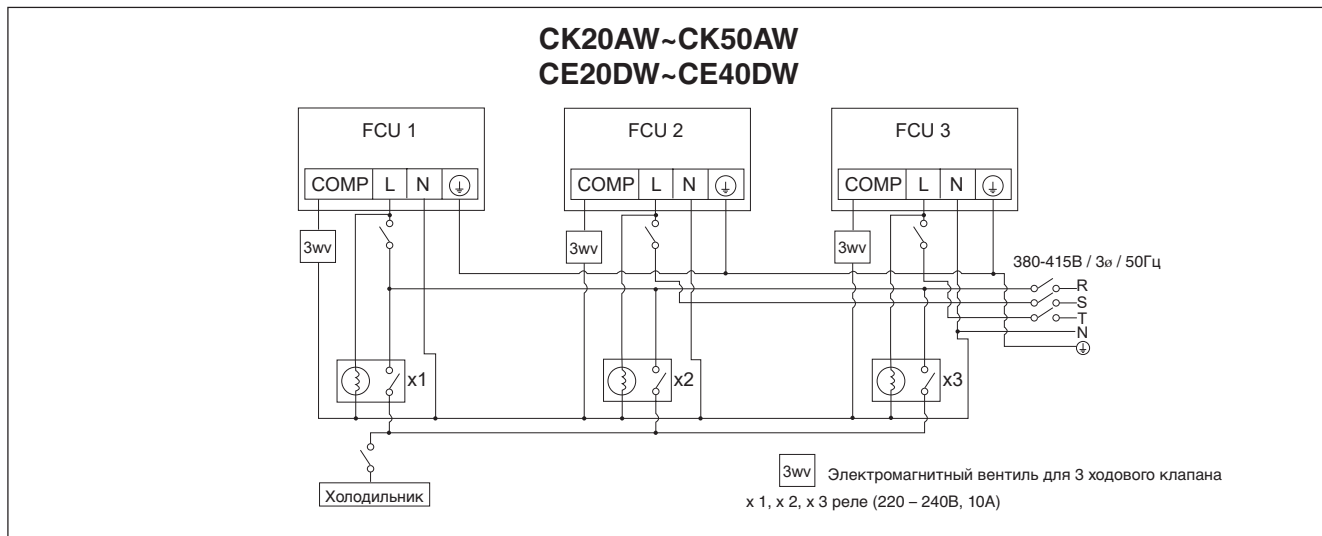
CK20AW~CK50AW
CE20DW~CE40DW

FCU 1

COMP L N ⏚

FCU 2

COMP L N ⏚

FCU 3

COMP L N ⏚

3wv

3wv

3wv

380-415В / 3ø / 50Гц

R
S
T
N
⏚

x1

x2

x3

Холодильник

3wv Электромагнитный вентиль для 3 ходового клапана

x 1, x 2, x 3 реле (220 – 240В, 10А)